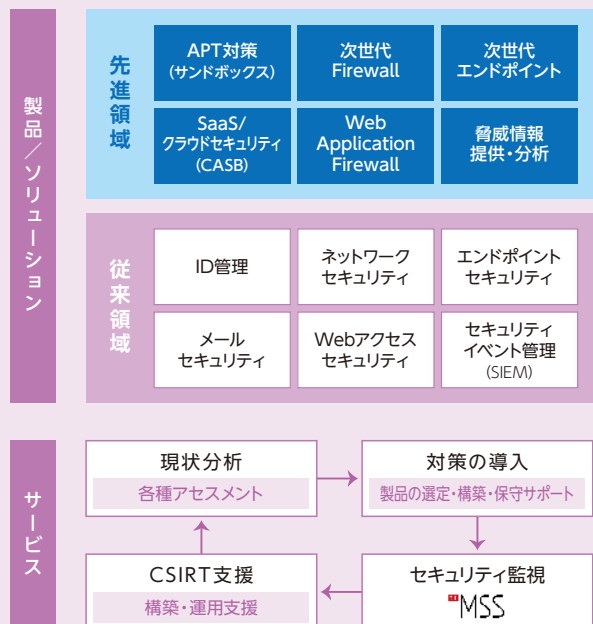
製品／ソリューション

先進領域

APT対策
(サンドボックス)

次世代
Firewall

次世代
エンドポイント

SaaS/
クラウドセキュリティ
(CASB)

Web
Application
Firewall

脅威情報
提供・分析

従来領域

ID管理

ネットワーク
セキュリティ

エンドポイント
セキュリティ

メール
セキュリティ

Webアクセス
セキュリティ

セキュリティ
イベント管理
(SIEM)

サービス

現状分析
各種アセスメント

対策の導入
製品の選定・構築・保守サポート

CSIRT支援
構築・運用支援

セキュリティ監視
MSS